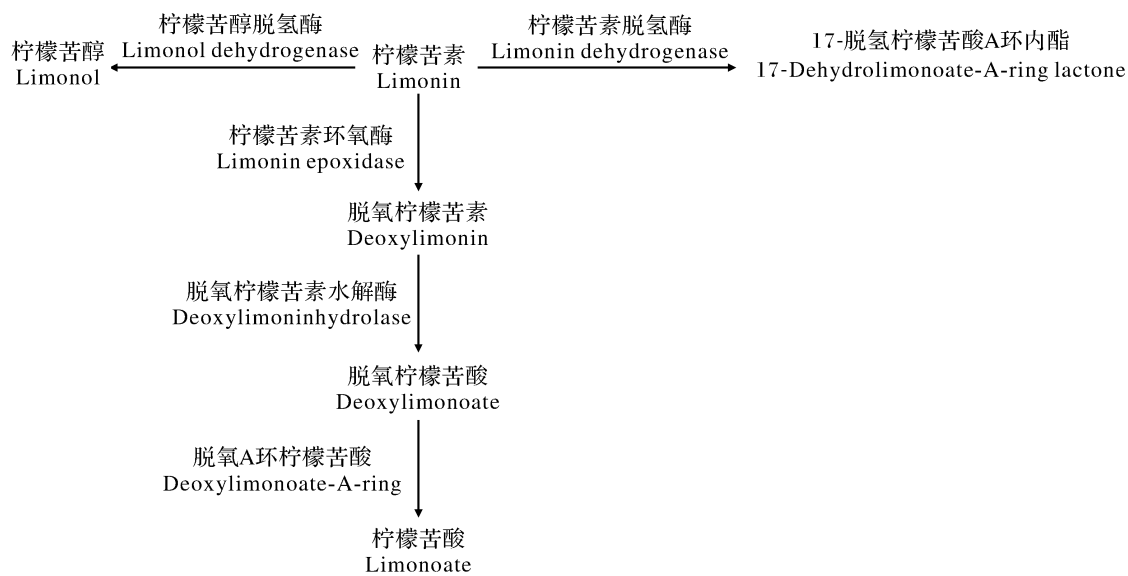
柠檬苦醇
Limonol

柠檬苦醇脱氢酶
Limonol dehydrogenase

柠檬苦素
Limonin

柠檬苦素脱氢酶
Limonin dehydrogenase

17-脱氢柠檬苦酸A环内酯
17-Dehydrolimonoate-A-ring lactone

柠檬苦素环氧酶
Limonin epoxidase

脱氧柠檬苦素
Deoxylimonin

脱氧柠檬苦素水解酶
Deoxylimoninhydrolase

脱氧柠檬苦酸
Deoxylimonoate

脱氧A环柠檬苦酸
Deoxylimonoate-A-ring

柠檬苦酸
Limonoate